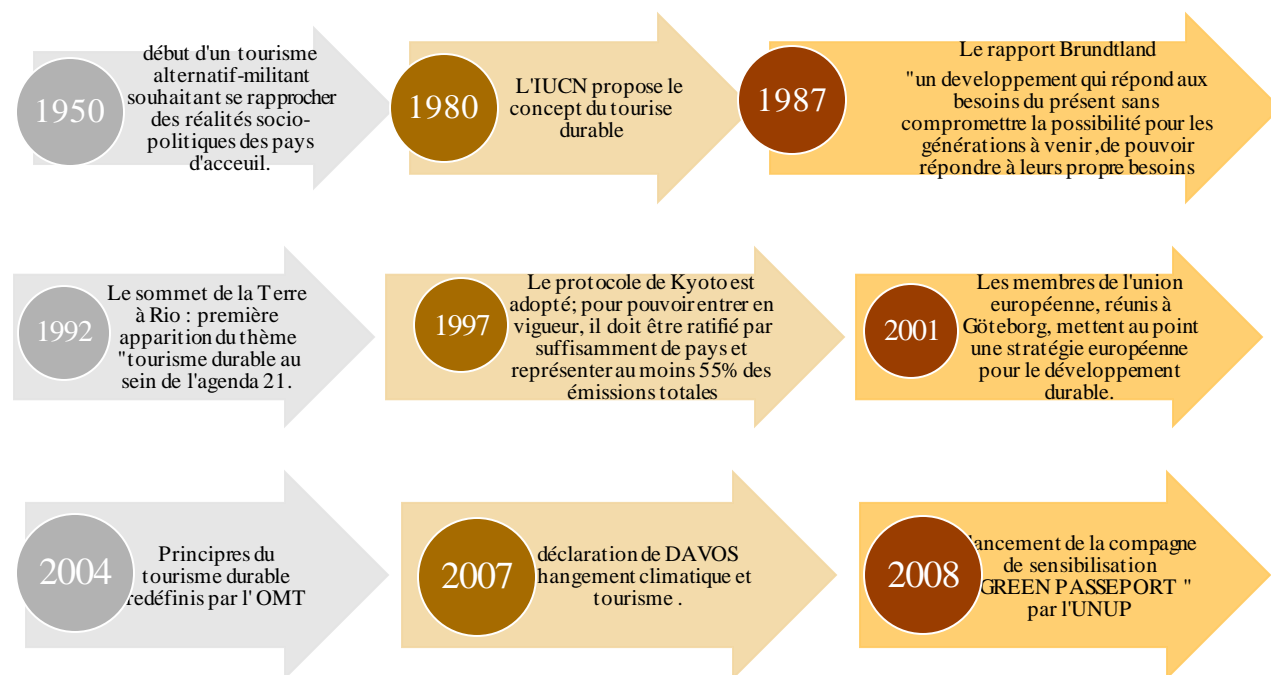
1950

début d'un tourisme alternatif-militant souhaitant se rapprocher des réalités socio-politiques des pays d'acceuil.

1980

L'IUCN propose le concept du tourise durable

1987

Le rapport Brundtland

"un developpement qui répond aux besoins du présent sans compromettre la possibilité pour les générations à venir ,de pouvoir répondre à leurs propre besoins

1992

Le sommet de la Terre à Rio : première apparition du thème "tourisme durable au sein de l'agenda 21.

1997

Le protocole de Kyoto est adopté; pour pouvoir entrer en vigueur, il doit être ratifié par suffisamment de pays et représenter au moins 55% des émissions totales

2001

Les membres de l'union européenne, réunis à Göteborg, mettent au point une stratégie européenne pour le développement durable.

2004

Principres du tourisme durable redéfinis par l' OMT

2007

déclaration de DAVOS hangement climatique et tourisme .

2008

lancement de la compagne de sensibilisation GREEN PASSEPORT " par l'UNUP